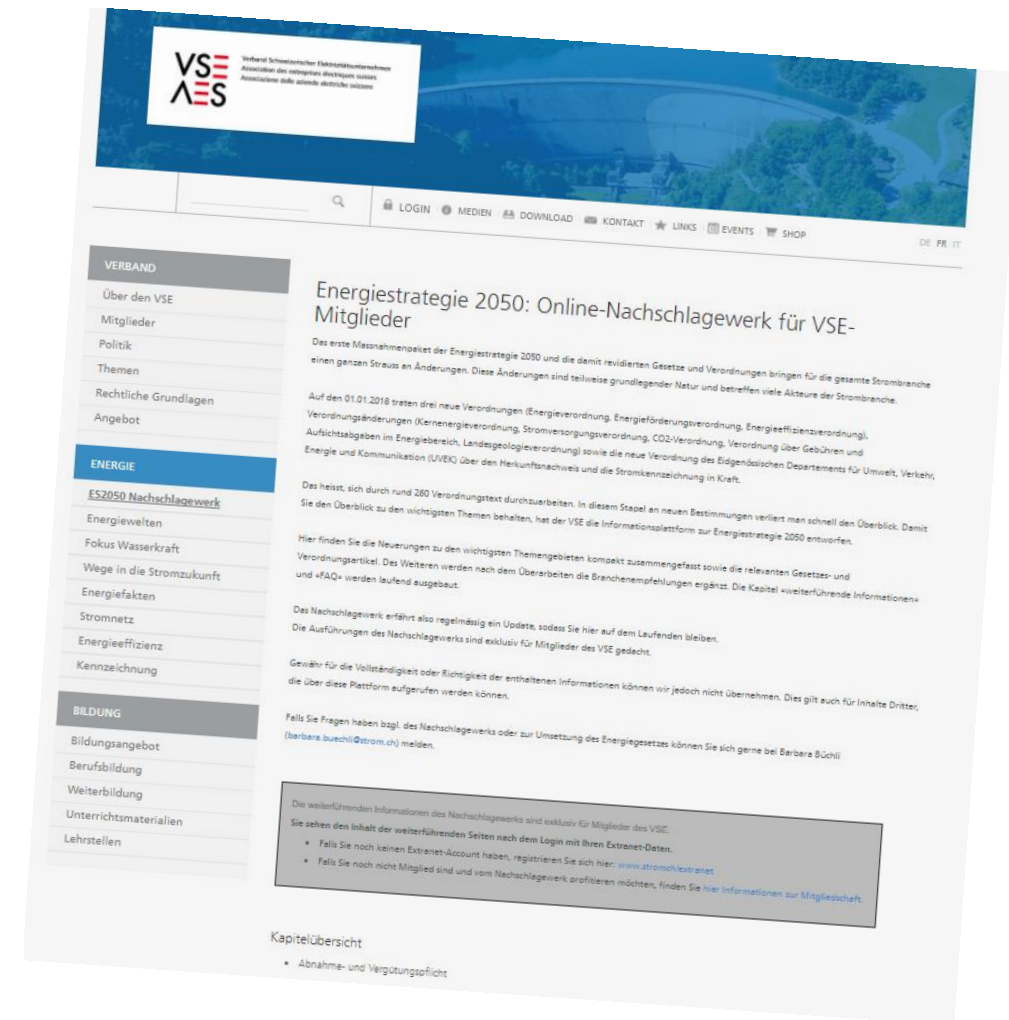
VSE
AES
Verband Schweizerischer Elektrizitätsunternehmen
Association des entreprises électriques suisses
Associazione delle aziende elettriche svizzere

LOGIN | MEDIEN | DOWNLOAD | KONTAKT | LINKS | EVENTS | SHOP

DE FR IT

VERBAND
Über den VSE
Mitglieder
Politik
Themen
Rechtliche Grundlagen
Angebot

ENERGIE
ES2050 Nachschlagewerk
Energiewelten
Fokus Wasserkraft
Wege in die Stromzukunft
Energiefakten
Stromnetz
Energieeffizienz
Kennzeichnung

BILDUNG
Bildungsangebot
Berufsbildung
Weiterbildung
Unterrichtsmaterialien
Lehrstellen

Energiestrategie 2050: Online-Nachschlagewerk für VSE-Mitglieder

Das erste Massnahmenpaket der Energiestrategie 2050 und die damit revidierten Gesetze und Verordnungen bringen für die gesamte Strombranche einen ganzen Strauss an Änderungen. Diese Änderungen sind teilweise grundlegender Natur und betreffen viele Akteure der Strombranche.

Auf den 01.01.2018 traten drei neue Verordnungen (Energieverordnung, Energieförderungsverordnung, Energieeffizienzverordnung), Verordnungsänderungen (Kernenergieverordnung, Stromversorgungsverordnung, CO2-Verordnung, Verordnung über Gebühren und Aufsichtsabgaben im Energiebereich, Landesgeologieverordnung) sowie die neue Verordnung des Eidgenössischen Departements für Umwelt, Verkehr, Energie und Kommunikation (UVEK) über den Herkunftsnachweis und die Stromkennzeichnung in Kraft.

Das heisst, sich durch rund 260 Verordnungstext durchzuarbeiten. In diesem Stapel an neuen Bestimmungen verliert man schnell den Überblick. Damit Sie den Überblick zu den wichtigsten Themen behalten, hat der VSE die Informationsplattform zur Energiestrategie 2050 entworfen.

Hier finden Sie die Neuerungen zu den wichtigsten Themengebieten kompakt zusammengefasst sowie die relevanten Gesetzes- und Verordnungsartikel. Des Weiteren werden nach dem Überarbeiten die Branchenempfehlungen ergänzt. Die Kapitel «weiterführende Informationen» und «FAQ» werden laufend ausgebaut.

Das Nachschlagewerk erfährt also regelmässig ein Update, sodass Sie hier auf dem Laufenden bleiben.
Die Ausführungen des Nachschlagewerks sind exklusiv für Mitglieder des VSE gedacht.

Gewähr für die Vollständigkeit oder Richtigkeit der enthaltenen Informationen können wir jedoch nicht übernehmen. Dies gilt auch für Inhalte Dritter, die über diese Plattform aufgerufen werden können.

Falls Sie Fragen haben bzgl. des Nachschlagewerks oder zur Umsetzung des Energiegesetzes können Sie sich gerne bei Barbara Büchli (barbara.buechli@strom.ch) melden.

Die weiterführenden Informationen des Nachschlagewerks sind exklusiv für Mitglieder des VSE.
Sie sehen den Inhalt der weiterführenden Seiten nach dem Login mit Ihren Extranet-Daten.
• Falls Sie noch keinen Extranet-Account haben, registrieren Sie sich hier: www.strom.ch/extranet
• Falls Sie noch nicht Mitglied sind und vom Nachschlagewerk profitieren möchten, finden Sie hier Informationen zur Mitgliedschaft.

Kapitelübersicht
• Abnahme- und Vergütungspflicht